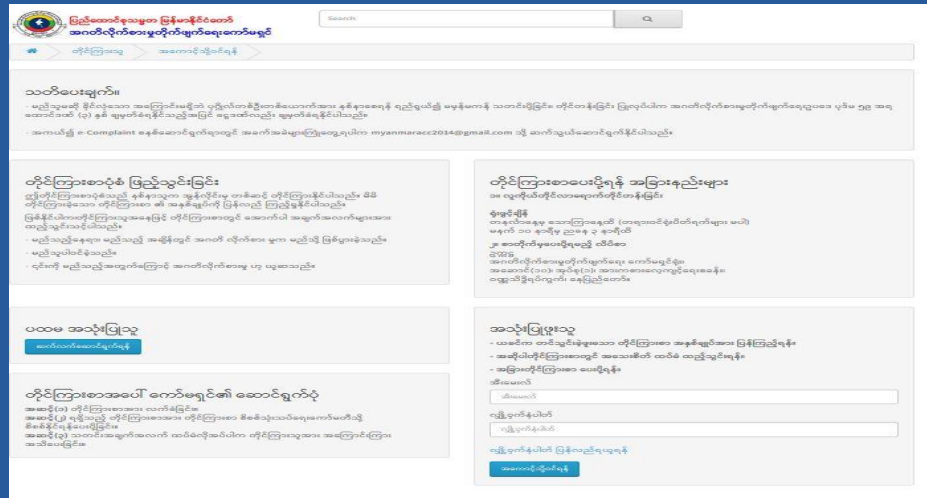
ပြည်ထောင်စုသမ္မတ မြန်မာနိုင်ငံတော်
အဂတိလိုက်စားမှုတိုက်ဖျက်ရေးကော်မရှင်

Search

တိုင်ကြားသူ > အကောင့်ဝင်ရန်

သတိပေးချက်။

- မည်သူမဆို ခိုင်လုံသော အကြောင်းမရှိဘဲ ပုဂ္ဂိုလ်တစ်ဦးတစ်ယောက်အား နစ်နာစေရန် ရည်ရွယ်၍ မမှန်မကန် သတင်းပို့ခြင်း၊ တိုင်တန်းခြင်း ပြုလုပ်ပါက အဂတိလိုက်စားမှုတိုက်ဖျက်ရေးဥပဒေ ပုဒ်မ ၅၉ အရ ထောင်ဒဏ် (၃) နှစ် အထိဖြစ်စေ၊ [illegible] ဖြစ်စေ ချမှတ်ခံရနိုင်ပါသည်။

- အကယ်၍ e-Complaint စနစ်ဆောင်ရွက်ရာတွင် အခက်အခဲများကြုံတွေ့ရပါက myanmaracc2014@gmail.com သို့ ဆက်သွယ်ဆောင်ရွက်နိုင်ပါသည်။

တိုင်ကြားစာပုံစံ ဖြည့်သွင်းခြင်း

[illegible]

ပထမ အသုံးပြုသူ

ဆက်လက်ဆောင်ရွက်ရန်

တိုင်ကြားစာအပေါ် ကော်မရှင်၏ ဆောင်ရွက်ပုံ

အဆင့်(၁) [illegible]
အဆင့်(၂) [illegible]
အဆင့်(၃) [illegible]

တိုင်ကြားစာပေးပို့ရန် အခြားနည်းလမ်းများ

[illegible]

အသုံးပြုဖူးသူ

- ယခင်က တင်သွင်းခဲ့ဖူးသော တိုင်ကြားစာ အခြေအနေကို ပြန်လည်ကြည့်ရှုရန်။
- အဆိုပါတိုင်ကြားစာတွင် အသေးစိတ် ထပ်မံ ထည့်သွင်းရန်။
- အခြားတိုင်ကြားစာ ပေးပို့ရန်။

အီးမေးလ်

အီးမေးလ်

လျှို့ဝှက်နံပါတ်

လျှို့ဝှက်နံပါတ်

လျှို့ဝှက်နံပါတ် မေ့နေပါသလား

အကောင့်ဝင်ရန်